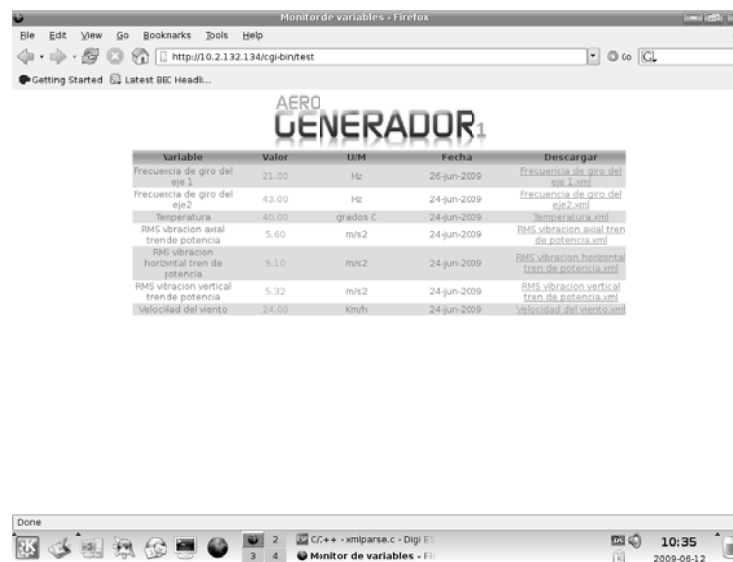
Monitor de variables - Firefox

File Edit View Go Bookmarks Tools Help

http://10.2.132.134/cgi-bin/test

Go

Getting Started Latest BBC Headli...

AERO
GENERADOR1

| Variable | Valor | U/M | Fecha | Descargar |
|---|---|---|---|---|
| Frecuencia de giro del eje 1 | 21.00 | Hz | 26-jun-2009 | Frecuencia de giro del eje 1.xml |
| Frecuencia de giro del eje2 | 43.00 | Hz | 24-jun-2009 | Frecuencia de giro del eje2.xml |
| Temperatura | 40.00 | grados C | 24-jun-2009 | Temperatura.xml |
| RMS vibracion axial tren de potencia | 5.60 | m/s2 | 24-jun-2009 | RMS vibracion axial tren de potencia.xml |
| RMS vibracion horizontal tren de potencia | 5.10 | m/s2 | 24-jun-2009 | RMS vibracion horizontal tren de potencia.xml |
| RMS vibracion vertical tren de potencia | 5.32 | m/s2 | 24-jun-2009 | RMS vibracion vertical tren de potencia.xml |
| Velocidad del viento | 24.00 | Km/h | 24-jun-2009 | Velocidad del viento.xml |

Done

2 3 4

C/C++ - xmlparse.c - Digi E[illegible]

Monitor de variables - Fi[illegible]

10:35
2009-06-12